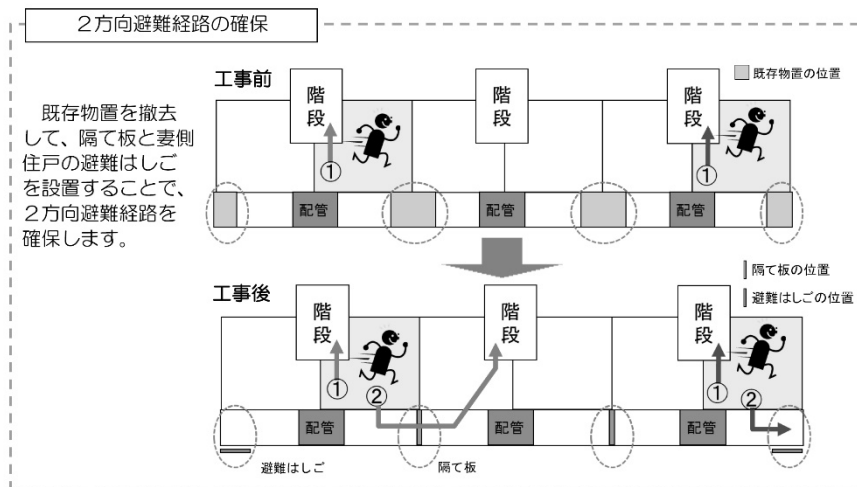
2方向避難経路の確保

既存物置を撤去して、隔て板と妻側住戸の避難はしごを設置することで、2方向避難経路を確保します。

既存物置の位置

工事前

階段

階段

階段

①

①

配管

配管

配管

隔て板の位置

避難はしごの位置

工事後

階段

階段

階段

①

②

①

②

配管

配管

配管

避難はしご

隔て板